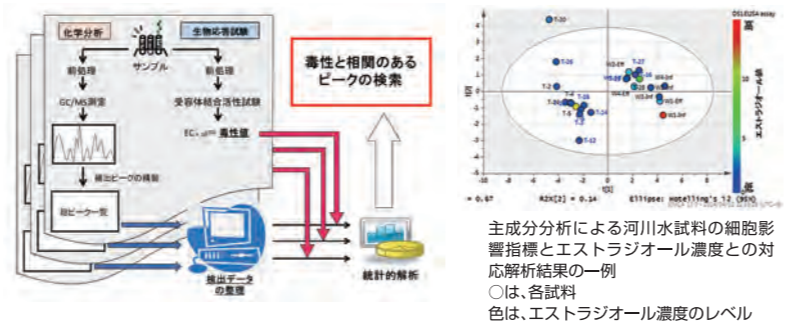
化学分析

生物応答試験

サンプル

前処理

前処理

GC/MS測定

受容体結合活性試験

EC50 = 毒性値

検出ピークの積分

総ピーク一覧

検出データの整理

統計的解析

毒性と相関のあるピークの検索

DELFIA assay

高

低

エストラジオール値

T-20

T-26

T-27

T-2

T-24

T-12

t[1]

t[2]

R2X[2] = 0.14

Ellipse: Hotelling's T2 (95%)

主成分分析による河川水試料の細胞影響指標とエストラジオール濃度との対応解析結果の一例
○は、各試料
色は、エストラジオール濃度のレベル